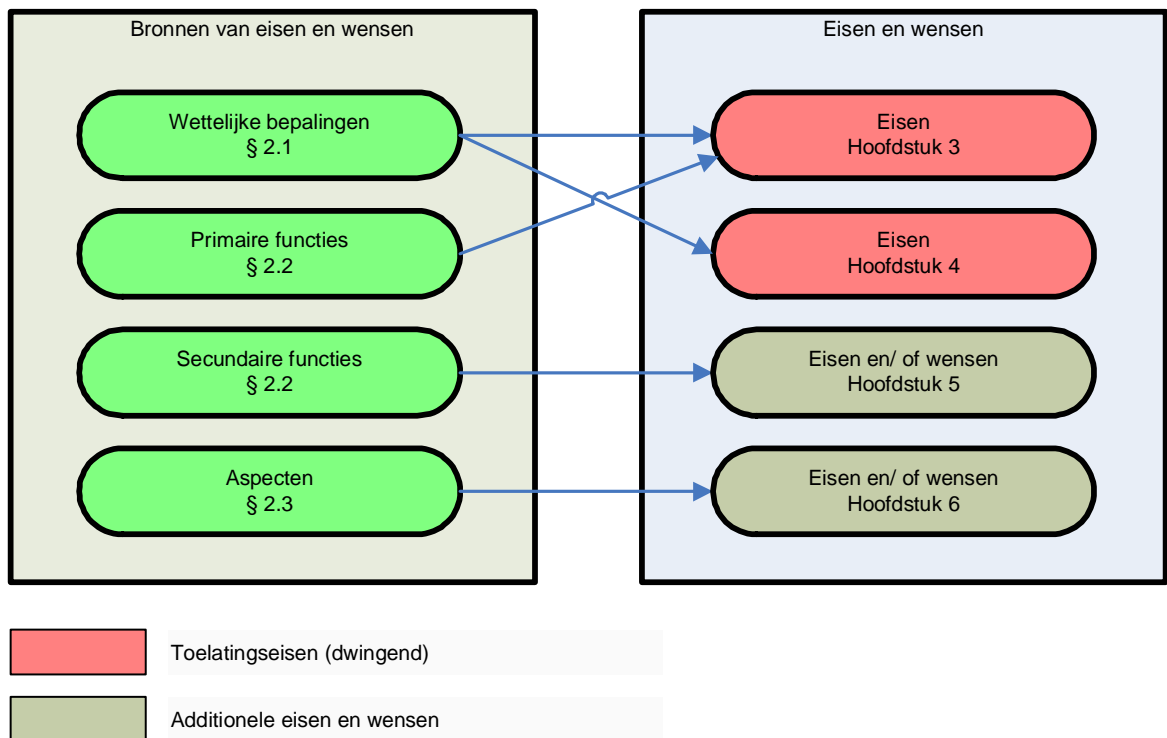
Bronnen van eisen en wensen

Wettelijke bepalingen
§ 2.1

Primaire functies
§ 2.2

Secundaire functies
§ 2.2

Aspecten
§ 2.3

Eisen en wensen

Eisen
Hoofdstuk 3

Eisen
Hoofdstuk 4

Eisen en/ of wensen
Hoofdstuk 5

Eisen en/ of wensen
Hoofdstuk 6

Toelatingseisen (dwingend)

Additionele eisen en wensen